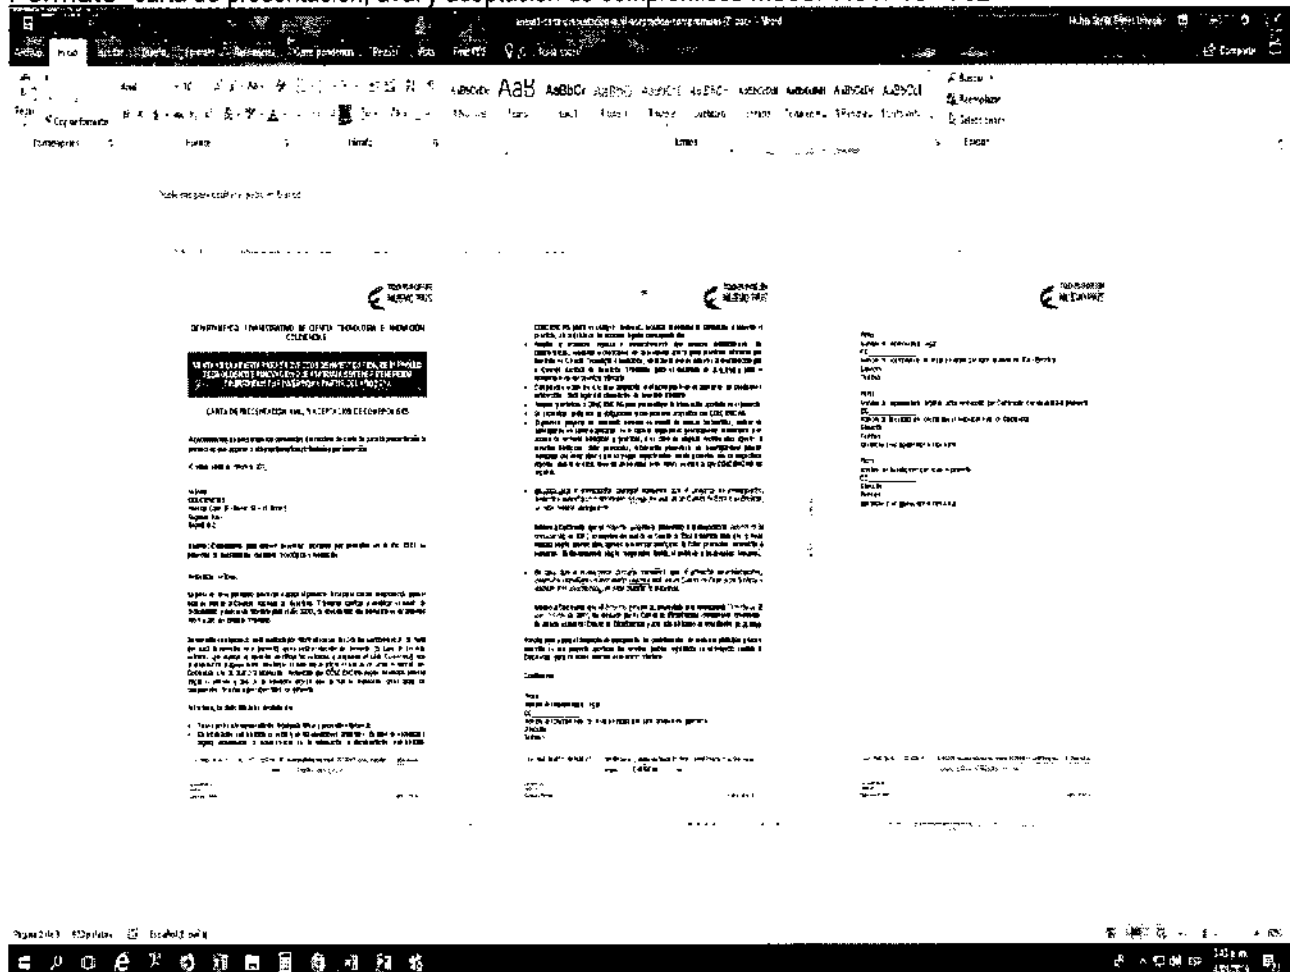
Formato - carta de presentación, aval y aceptación de compromisos ... - Word

Archivo Inicio Insertar Diseño Disposición Referencias Correspondencia Revisar Vista Foxit PDF ¿Qué desea hacer?

Compartir

Pegar Copiar formato Portapapeles Fuente Párrafo AaBbCcI AaB AaBbCc AaBbCcI Estilos Buscar Reemplazar Seleccionar Edición

TODOS POR UN NUEVO PAÍS

DEPARTAMENTO ADMINISTRATIVO DE CIENCIA, TECNOLOGÍA E INNOVACIÓN COLCIENCIAS

CARTA DE PRESENTACIÓN, AVAL Y ACEPTACIÓN DE COMPROMISOS

TODOS POR UN NUEVO PAÍS

TODOS POR UN NUEVO PAÍS

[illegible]

Página 2 de 3 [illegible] palabras Español (Colombia)